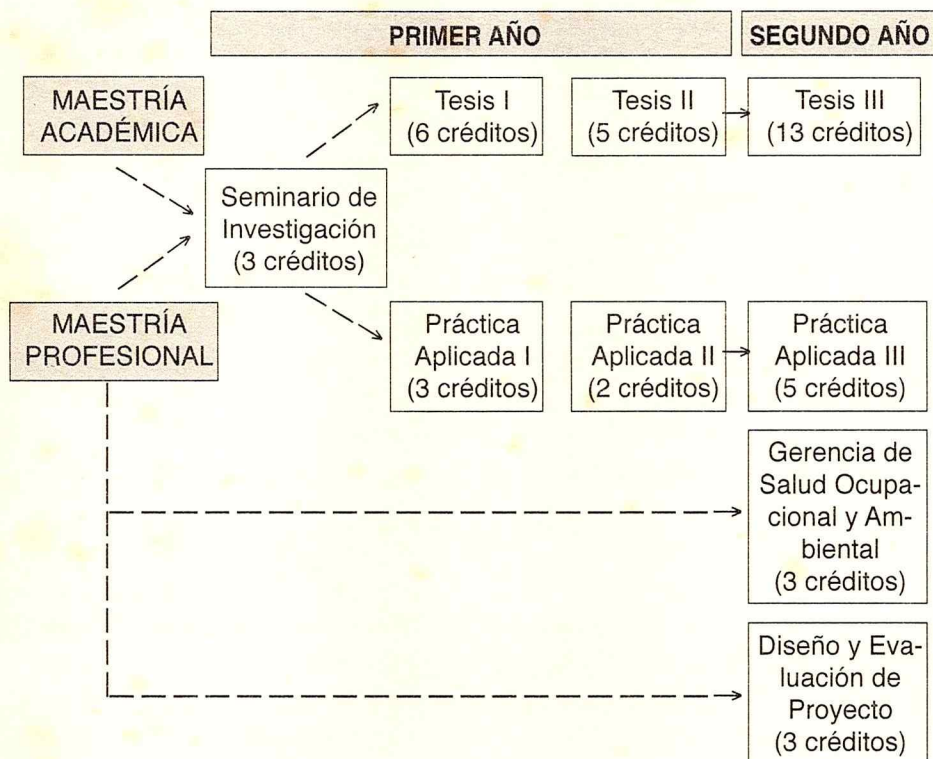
PRIMER AÑO

SEGUNDO AÑO

MAESTRÍA ACADÉMICA

Tesis I (6 créditos)

Tesis II (5 créditos)

Tesis III (13 créditos)

Seminario de Investigación (3 créditos)

MAESTRÍA PROFESIONAL

Práctica Aplicada I (3 créditos)

Práctica Aplicada II (2 créditos)

Práctica Aplicada III (5 créditos)

Gerencia de Salud Ocupacional y Ambiental (3 créditos)

Diseño y Evaluación de Proyecto (3 créditos)